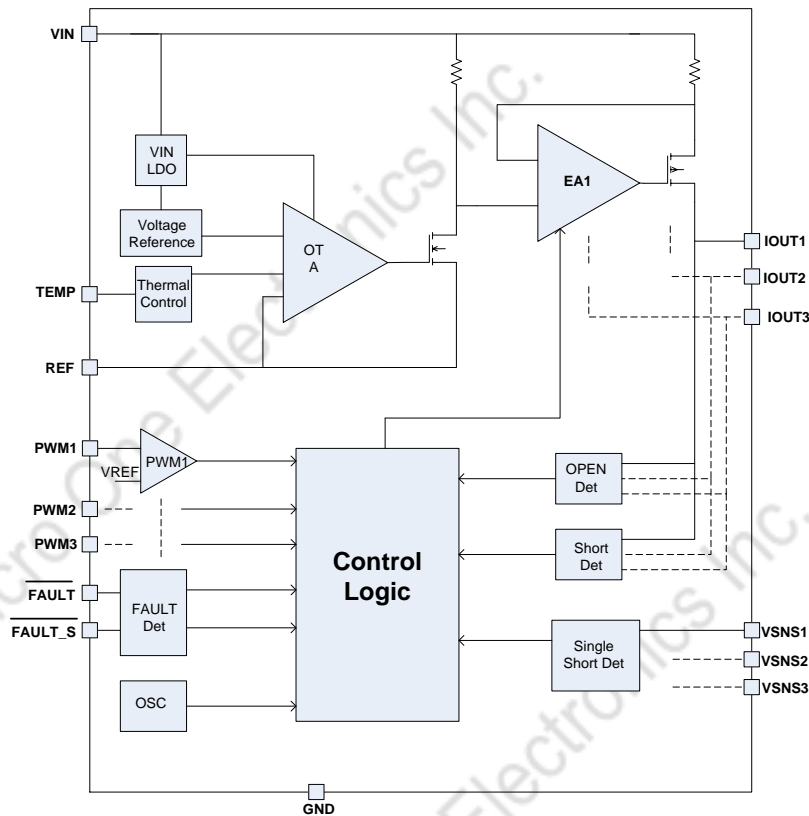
VIN

VIN LDO

Voltage Reference

Thermal Control

OT A

EA1

TEMP

REF

IOUT1

IOUT2

IOUT3

PWM1

VREF

PWM1

PWM2

PWM3

$\overline{\text{FAULT}}$

$\overline{\text{FAULT\_S}}$

FAULT Det

OSC

Control Logic

OPEN Det

Short Det

Single Short Det

VSNS1

VSNS2

VSNS3

GND

Circuit One Electronics Inc.